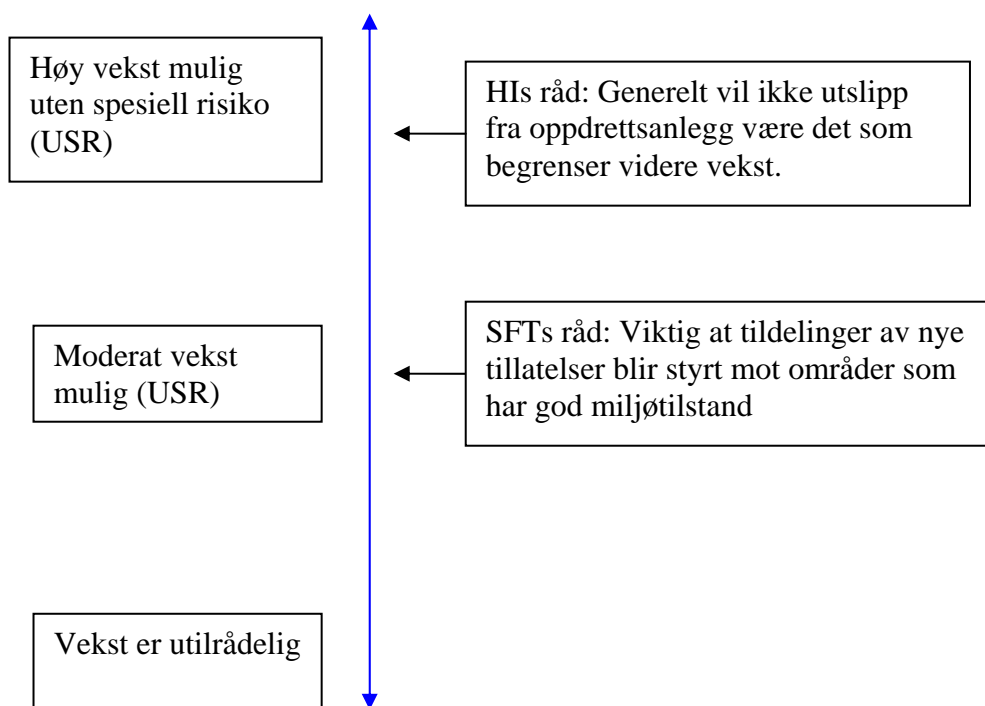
Høy vekst mulig uten spesiell risiko (USR)

HIs råd: Generelt vil ikke utslipp fra oppdrettsanlegg være det som begrenser videre vekst.

Moderat vekst mulig (USR)

SFTs råd: Viktig at tildelinger av nye tillatelser blir styrt mot områder som har god miljøtilstand

Vekst er utilrådelig